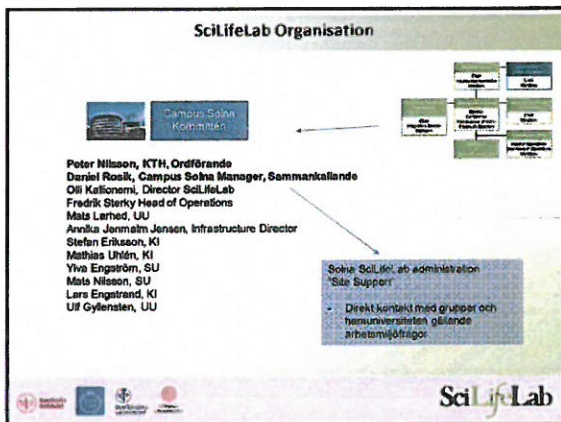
SciLifeLab Organisation

Campus Solna Kommittén

Peter Nilsson, KTH, Ordförande
Daniel Rosik, Campus Solna Manager, Sammankallande
Olli Kallionemi, Director SciLifeLab
Fredrik Sterky Head of Operations
Mats Larhed, UU
Annika Jenmalm Jensen, Infrastructure Director
Stefan Eriksson, KI
Mathias Uhlén, KI
Ylva Engström, SU
Mats Nilsson, SU
Lars Engstrand, KI
Ulf Gyllensten, UU

Solna SciLifeLab administration "Site Support"

- Direkt kontakt med grupper och hemuniversiteten gällande arbetsmiljöfrågor

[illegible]

SciLifeLab